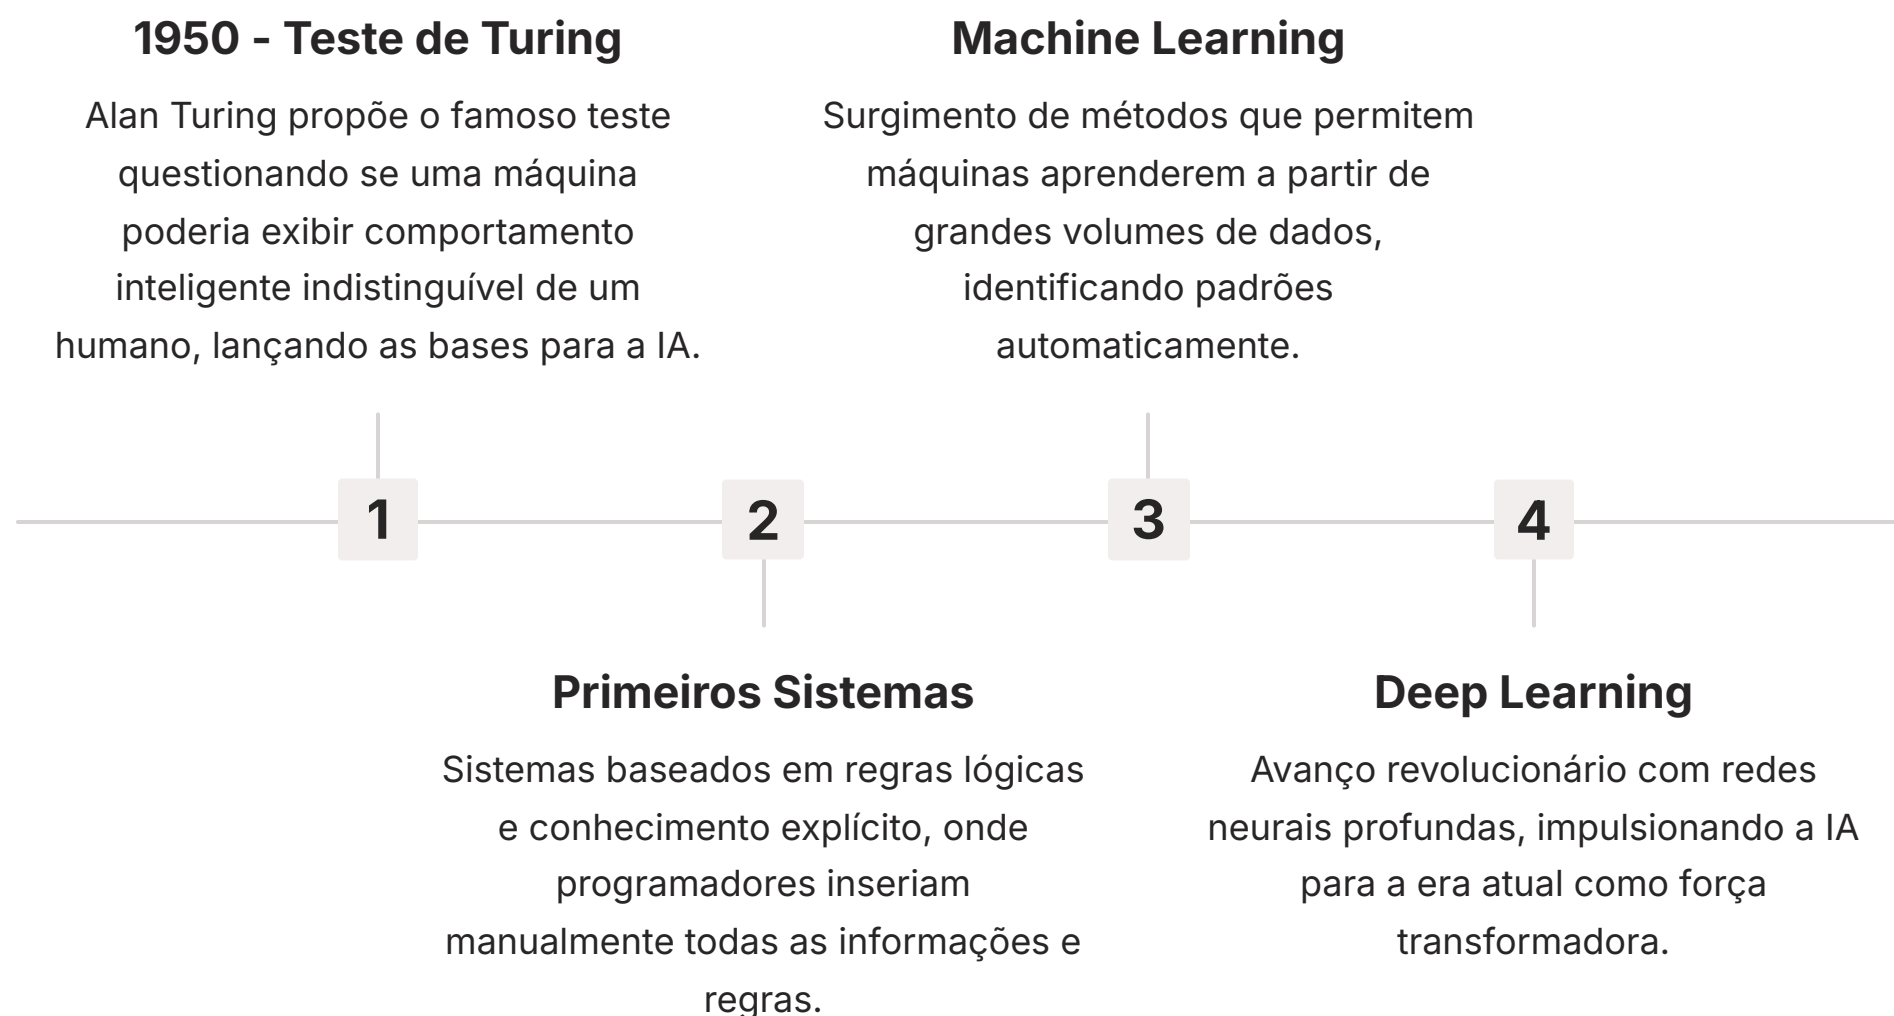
1950 - Teste de Turing

Alan Turing propõe o famoso teste questionando se uma máquina poderia exibir comportamento inteligente indistinguível de um humano, lançando as bases para a IA.

Machine Learning

Surgimento de métodos que permitem máquinas aprenderem a partir de grandes volumes de dados, identificando padrões automaticamente.

1

2

3

4

Primeiros Sistemas

Sistemas baseados em regras lógicas e conhecimento explícito, onde programadores inseriam manualmente todas as informações e regras.

Deep Learning

Avanço revolucionário com redes neurais profundas, impulsionando a IA para a era atual como força transformadora.